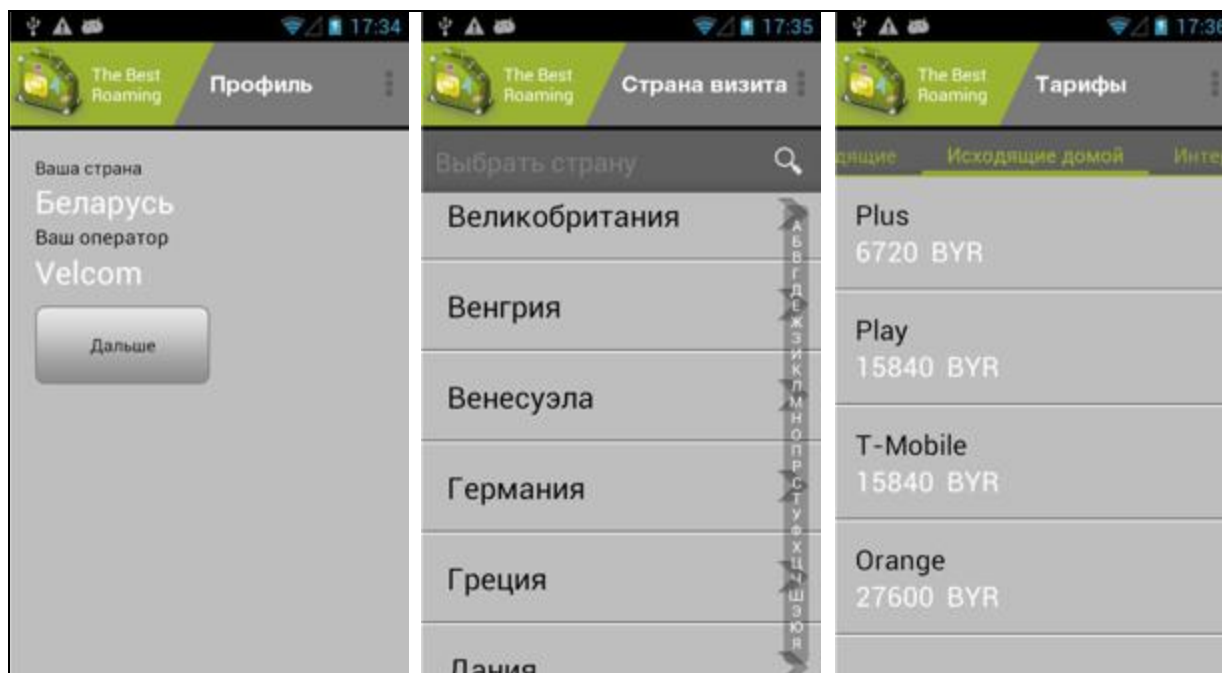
17:34

The Best Roaming

Профиль

Ваша страна

Беларусь

Ваш оператор

Velcom

Дальше

17:35

The Best Roaming

Страна визита

Выбрать страну

Великобритания

Венгрия

Венесуэла

Германия

Греция

Дания

А Б В Г Д Е Ж З И К Л М Н О П Р С Т У Ф Х Ц Ч Ш Э Ю Я

17:3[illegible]

The Best Roaming

Тарифы

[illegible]дящие Исходящие домой Инте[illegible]

Plus
6720 BYR

Play
15840 BYR

T-Mobile
15840 BYR

Orange
27600 BYR